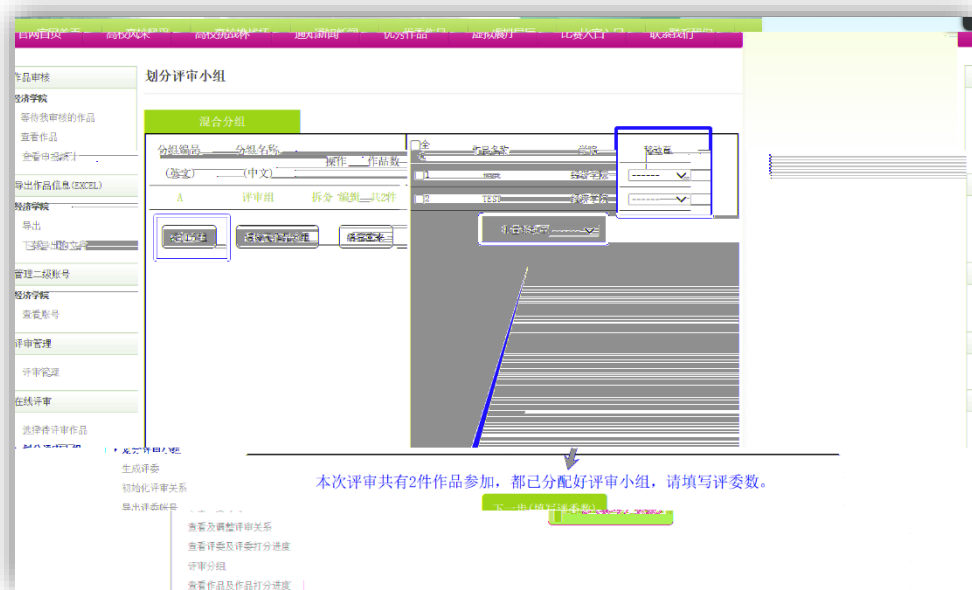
官网首页 高校风采 高校挑战杯 通知新闻 优秀作品 虚拟展厅 比赛入口 联系我们

作品审核
经济学院
等待我审核的作品
查看作品
查看审核统计

导出作品信息(EXCEL)
经济学院
导出
已导出的作品

管理二级账号
经济学院
查看账号

评审管理
评审管理

在线评审
选择待评审作品

划分评审小组

混合分组

分组编号 分组名称 操作 作品数
(英文) (中文)
A 评审组 拆分 编辑 共2件

新增分组 移除所有分组 确定分组

全选 作品名称 学院 分组
1 经济学院 -------
2 TEST 经济学院 -------

批量分组 -------

生成评委
初始化评审关系
导出评委帐号
查看及调整评审关系
查看评委及评委打分进度
评审分组
查看作品及作品打分进度

本次评审共有2件作品参加，都已分配好评审小组，请填写评委数。

下一步(填写评委数)